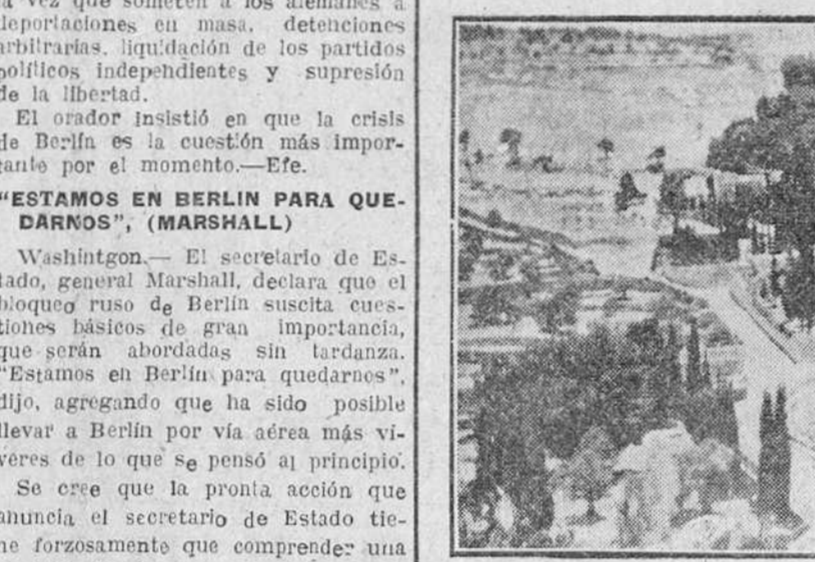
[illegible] vez que someten a los alemanes a deportaciones en masa, detenciones arbitrarias, liquidación de los partidos políticos independientes y supresión de la libertad.

El orador insistió en que la crisis de Berlín es la cuestión más importante por el momento.—Efe.

"ESTAMOS EN BERLIN PARA QUEDARNOS", (MARSHALL)

Washintgon.— El secretario de Estado, general Marshall, declara que el bloqueo ruso de Berlín suscita cuestiones básicos de gran importancia, que serán abordadas sin tardanza. "Estamos en Berlín para quedarnos", dijo, agregando que ha sido posible llevar a Berlín por vía aérea más víveres de lo que se pensó al principio.

Se cree que la pronta acción que anuncia el secretario de Estado tiene forzosamente que comprender una